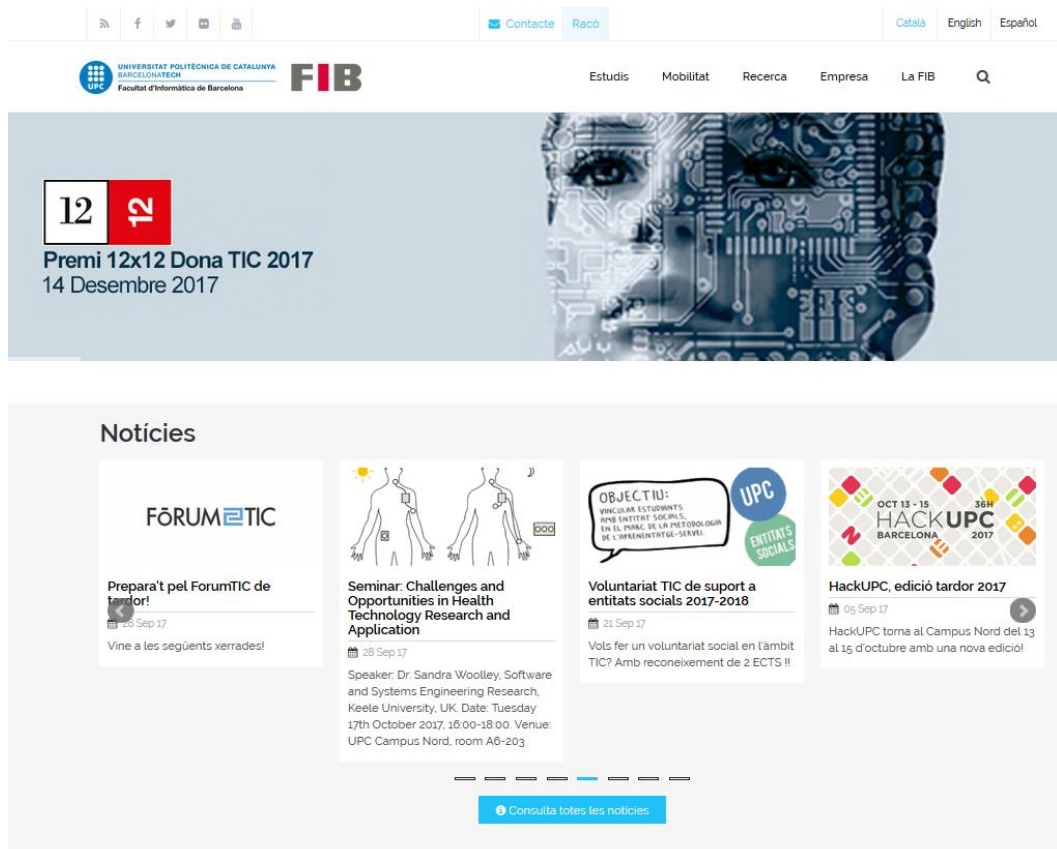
Contacte Racó

Català English Español

UNIVERSITAT POLITÈCNICA DE CATALUNYA BARCELONATECH Facultat d'Informàtica de Barcelona

UPC

FIB

Estudis Mobilitat Recerca Empresa La FIB

12 12

Premi 12x12 Dona TIC 2017
14 Desembre 2017

Notícies

FÒRUMTIC

Prepara't pel ForumTIC de tardor!

28 Sep 17

Vine a les següents xerrades!

Seminar: Challenges and Opportunities in Health Technology Research and Application

28 Sep 17

Speaker: Dr. Sandra Woolley, Software and Systems Engineering Research, Keele University, UK. Date: Tuesday 17th October 2017, 16:00-18:00. Venue: UPC Campus Nord, room A6-203

OBJECTIU: VINCULAR ESTUDIANTS AMB ENTITAT SOCIALS, EN EL MARC DE LA METODOLOGIA DE L'APRENENTATGE-SERVEI

UPC

ENTITATS SOCIALS

Voluntariat TIC de suport a entitats socials 2017-2018

21 Sep 17

Vols fer un voluntariat social en l'àmbit TIC? Amb reconeixement de 2 ECTS !!

OCT 13 - 15 36H HACKUPC BARCELONA 2017

HackUPC, edició tardor 2017

05 Sep 17

HackUPC torna al Campus Nord del 13 al 15 d'octubre amb una nova edició!

Consulta totes les notícies